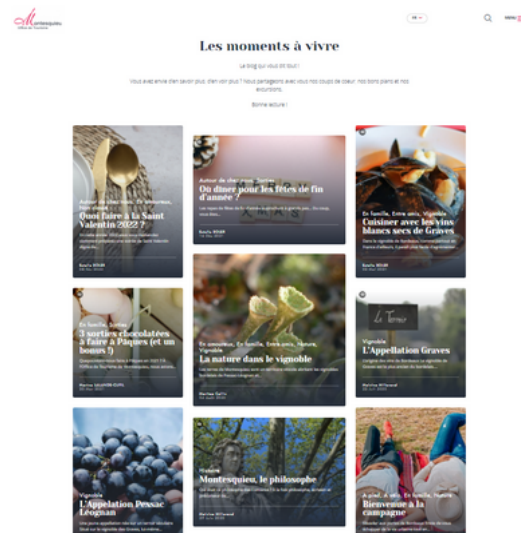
Montesquieu
Office de Tourisme

FR

MENU

Les moments à vivre

Le blog qui vous dit tout !

Vous avez envie d'en savoir plus, d'en voir plus ? Nous partageons avec vous nos coups de cœur, nos bons plans et nos excursions.

Bonne lecture !

Autour de chez nous, En amoureux, Non classé
Quoi faire à la Saint Valentin 2022 ?
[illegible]
Ezaïla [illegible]

Autour de chez nous, Sorties
Où dîner pour les fêtes de fin d'année ?
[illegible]
Ezaïla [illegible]

En famille, Entre amis, Vignoble
Cuisiner avec les vins blancs secs de Graves
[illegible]
Ezaïla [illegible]

En famille, Sorties
3 sorties chocolatées à faire à Pâques (et un bonus !)
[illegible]
Marine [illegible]

En amoureux, En famille, Entre amis, Nature, Vignoble
La nature dans le vignoble
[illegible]
Marine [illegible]

Vignoble
L'Appellation Graves
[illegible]
Marine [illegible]

Vignoble
L'Appellation Pessac Léognan
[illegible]

Histoire
Montesquieu, le philosophe
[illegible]
Marine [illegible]

A pied, A vélo, En famille, Nature
Bienvenue à la campagne
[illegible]